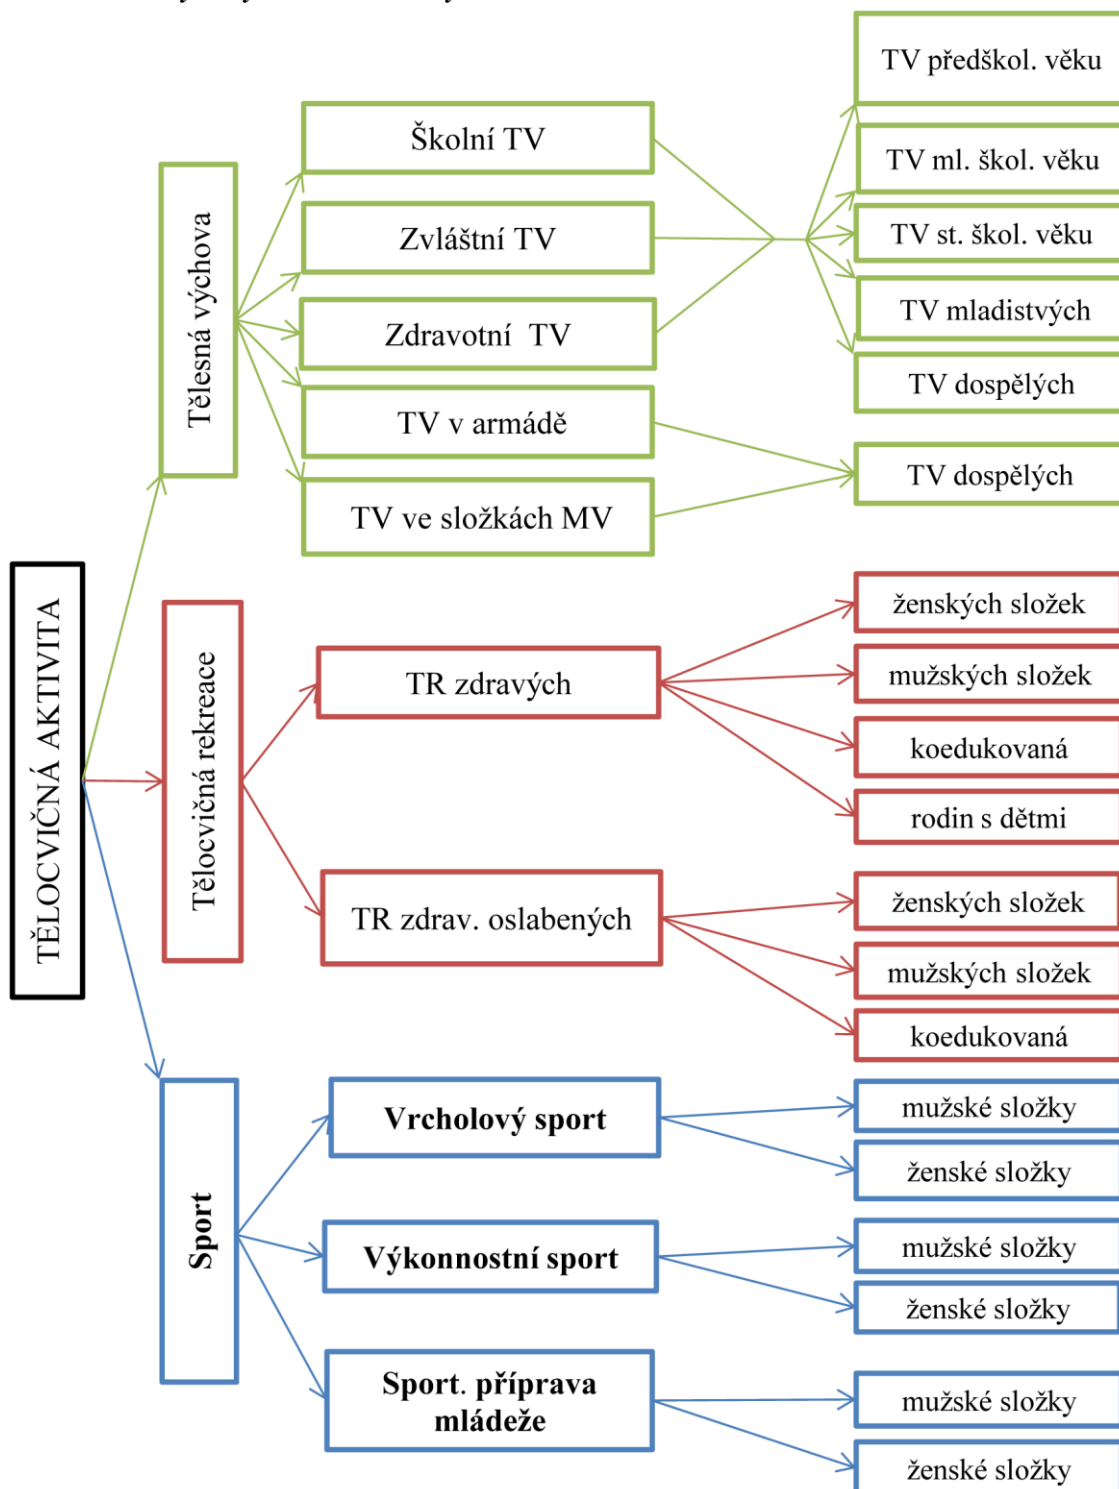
TĚLOCVIČNÁ AKTIVITA

Tělesná výchova

Školní TV
Zvláštní TV
Zdravotní TV
TV v armádě
TV ve složkách MV

TV předškol. věku
TV ml. škol. věku
TV st. škol. věku
TV mladistvých
TV dospělých
TV dospělých

Tělocvičná rekreace

TR zdravých
TR zdrav. oslabených

ženských složek
mužských složek
koedukovaná
rodin s dětmi
ženských složek
mužských složek
koedukovaná

Sport

Vrcholový sport
Výkonnostní sport
Sport. příprava mládeže

mužské složky
ženské složky
mužské složky
ženské složky
mužské složky
ženské složky